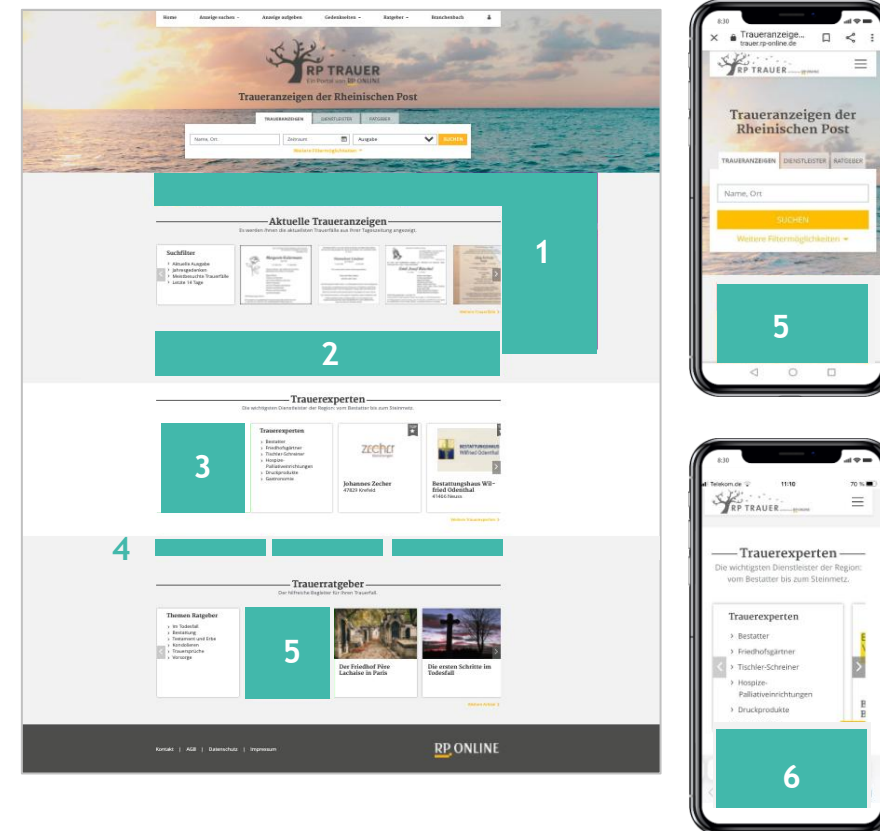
Home Anzeige suchen Anzeige aufgeben Gedenkseiten Ratgeber Branchenbuch

RP TRAUER
Ein Portal von RP ONLINE

Traueranzeigen der Rheinischen Post

TRAUERANZEIGEN DIENSTLEISTER RATGEBER

Name, Ort Zeitraum Ausgabe SUCHEN

Weitere Filtermöglichkeiten

Aktuelle Traueranzeigen
Es werden Ihnen die aktuellen Trauerfälle aus Ihrer Tageszeitung angezeigt.

Suchfilter
Aktuelle Ausgabe
Jahrestagsanzeigen
Meistbesuchte Trauerfälle
Letzte 14 Tage

Weitere Trauerfälle

1

2

Trauerexperten
Die wichtigsten Dienstleister der Region: vom Bestatter bis zum Steinmetz.

3

Trauerexperten
Bestatter
Friedhofsgärtner
Tischler-Schreiner
Hospize-Palliativeinrichtungen
Druckprodukte
Gastronomie

Johannes Zecher
47829 Krefeld

Bestattungshaus Wilfried Odenthal
41466 Neuss

Weitere Trauerexperten

4

Trauerratgeber
Der hilfreiche Begleiter für Ihren Trauerfall.

Themen Ratgeber
Im Todesfall
Bestattung
Testament und Erbe
Kondolieren
Trauersprüche
Vorsorge

5

Der Friedhof Père Lachaise in Paris

Die ersten Schritte im Todesfall

Weitere Artikel

Kontakt | AGB | Datenschutz | Impressum

RP ONLINE

8:30
Traueranzeige...
trauer.rp-online.de

RP TRAUER

Traueranzeigen der Rheinischen Post

TRAUERANZEIGEN DIENSTLEISTER RATGEBER

Name, Ort

SUCHEN

Weitere Filtermöglichkeiten

5

8:30
Telekom.de 11:10 70 %

RP TRAUER

Trauerexperten
Die wichtigsten Dienstleister der Region: vom Bestatter bis zum Steinmetz.

Trauerexperten
Bestatter
Friedhofsgärtner
Tischler-Schreiner
Hospize-Palliativeinrichtungen
Druckprodukte

6